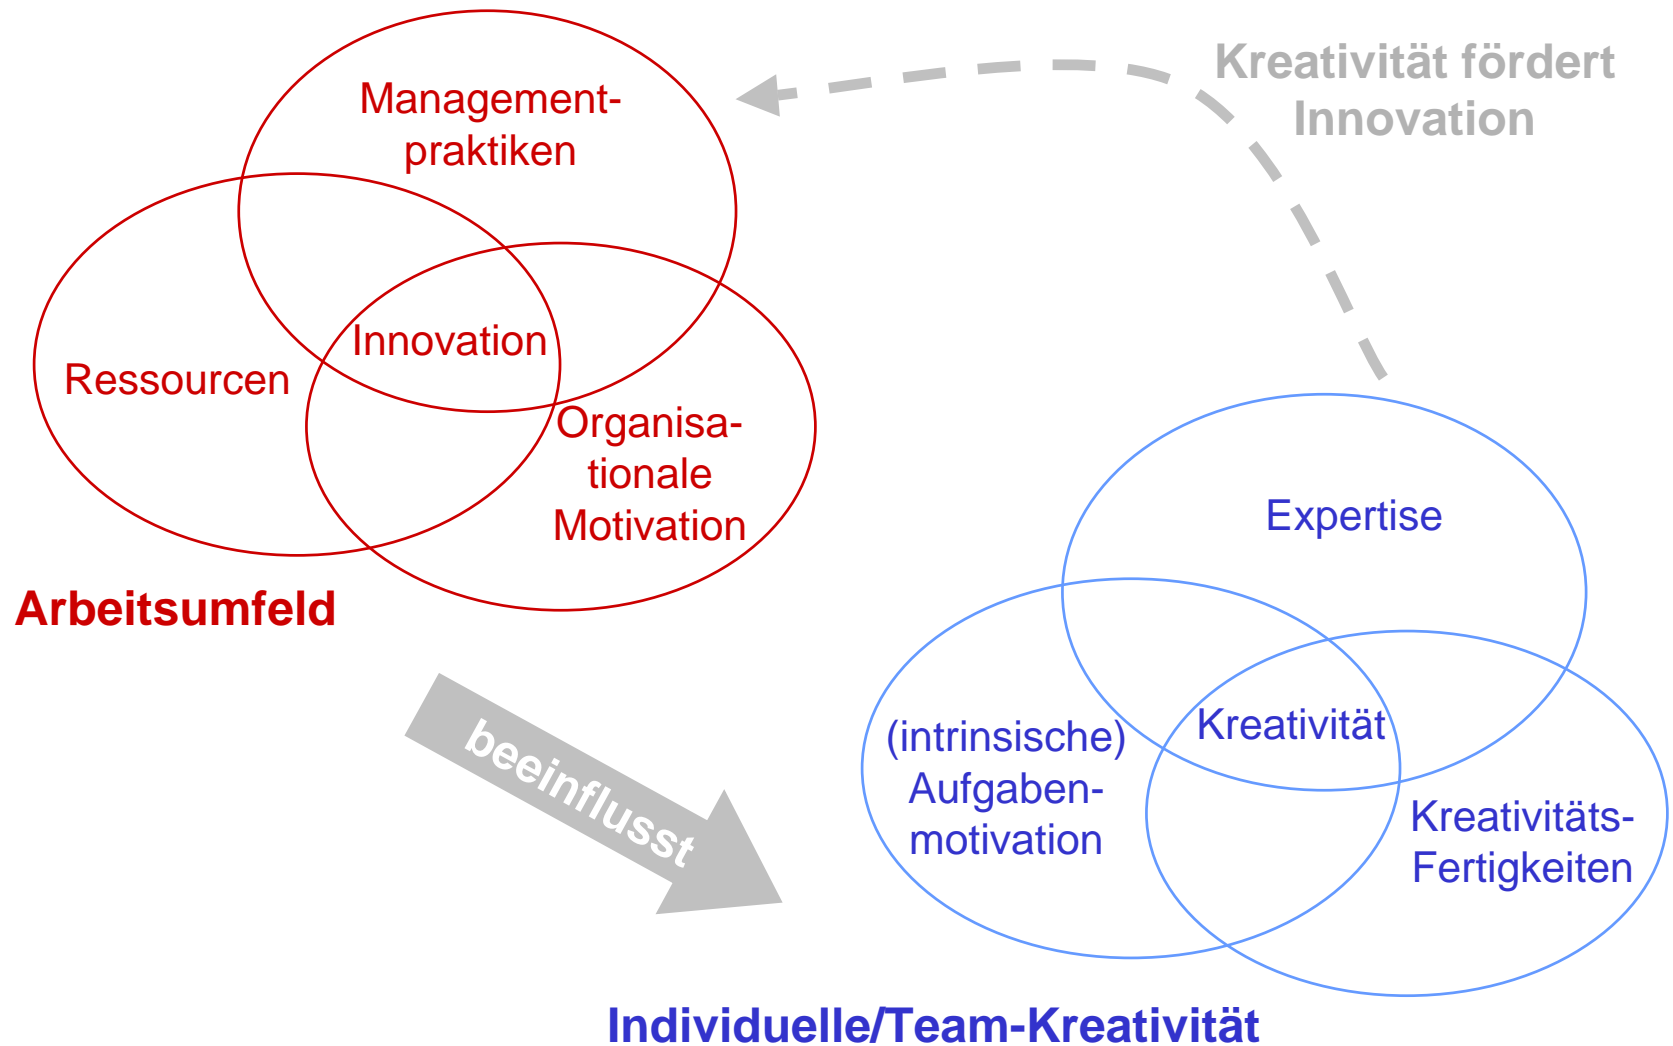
Kreativität fördert Innovation

Managementpraktiken

Ressourcen

Innovation

Organisationale Motivation

Arbeitsumfeld

beeinflusst

Expertise

(intrinsische) Aufgabenmotivation

Kreativität

Kreativitäts-Fertigkeiten

Individuelle/Team-Kreativität